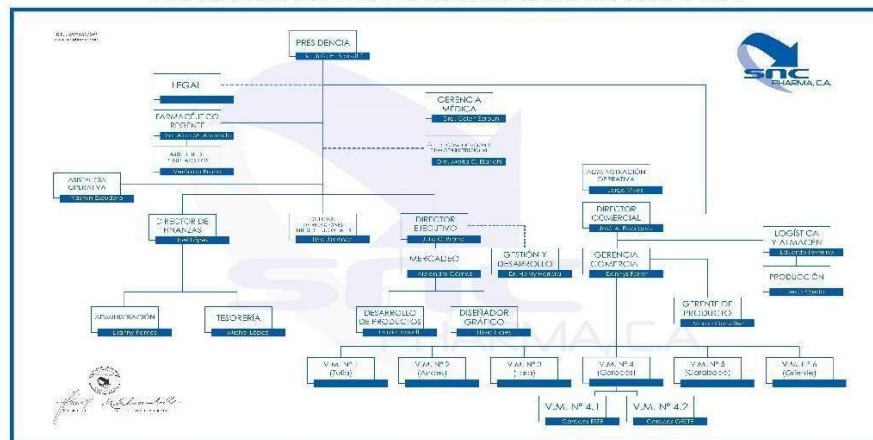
PRESIDENCIA
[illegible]

SNC PHARMA, C.A.

LEGAL

FARMACÉUTICO REGENTE
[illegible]

ASISTENTE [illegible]
Verónica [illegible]

GERENCIA MÉDICA
Dra. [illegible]

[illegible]
Dra. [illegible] Bianchi

ASISTENCIA OPERATIVA
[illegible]

ADMINISTRACIÓN OPERATIVA
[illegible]

DIRECTOR DE FINANZAS
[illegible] López

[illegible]
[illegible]

DIRECTOR EJECUTIVO
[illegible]

DIRECTOR COMERCIAL
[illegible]

LOGÍSTICA Y ALMACÉN
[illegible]

PRODUCCIÓN
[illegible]

MERCADEO
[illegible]

GESTIÓN Y DESARROLLO
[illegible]

GERENCIA COMERCIAL
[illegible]

GERENTE DE PRODUCTO
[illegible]

ADMINISTRACIÓN
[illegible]

TESORERÍA
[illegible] López

DESARROLLO DE PRODUCTOS
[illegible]

DISEÑADOR GRÁFICO
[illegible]

V.M. Nº 1
(Zulia)

V.M. Nº 2
(Andes)

V.M. Nº 3
(Lara)

V.M. Nº 4
(Caracas)

V.M. Nº 5
(Carabobo)

V.M. Nº 6
(Oriente)

V.M. Nº 4.1
Caracas ESTE

V.M. Nº 4.2
Caracas OESTE